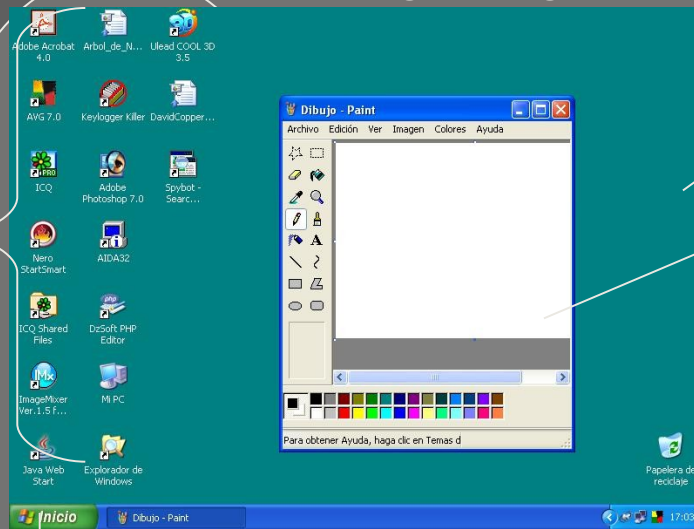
Adobe Acrobat 4.0
Arbol_de_N...
Ulead COOL 3D 3.5
AVG 7.0
Keylogger Killer
DavidCopper...
ICQ
Adobe Photoshop 7.0
Spybot - Searc...
Nero StartSmart
AIDA32
ICQ Shared Files
DzSoft PHP Editor
ImageMixer Ver.1.5 f...
Mi PC
Java Web Start
Explorador de Windows
Papelera de reciclaje

Dibujo - Paint
Archivo Edición Ver Imagen Colores Ayuda
Para obtener Ayuda, haga clic en Temas d

Inicio
Dibujo - Paint
17:03